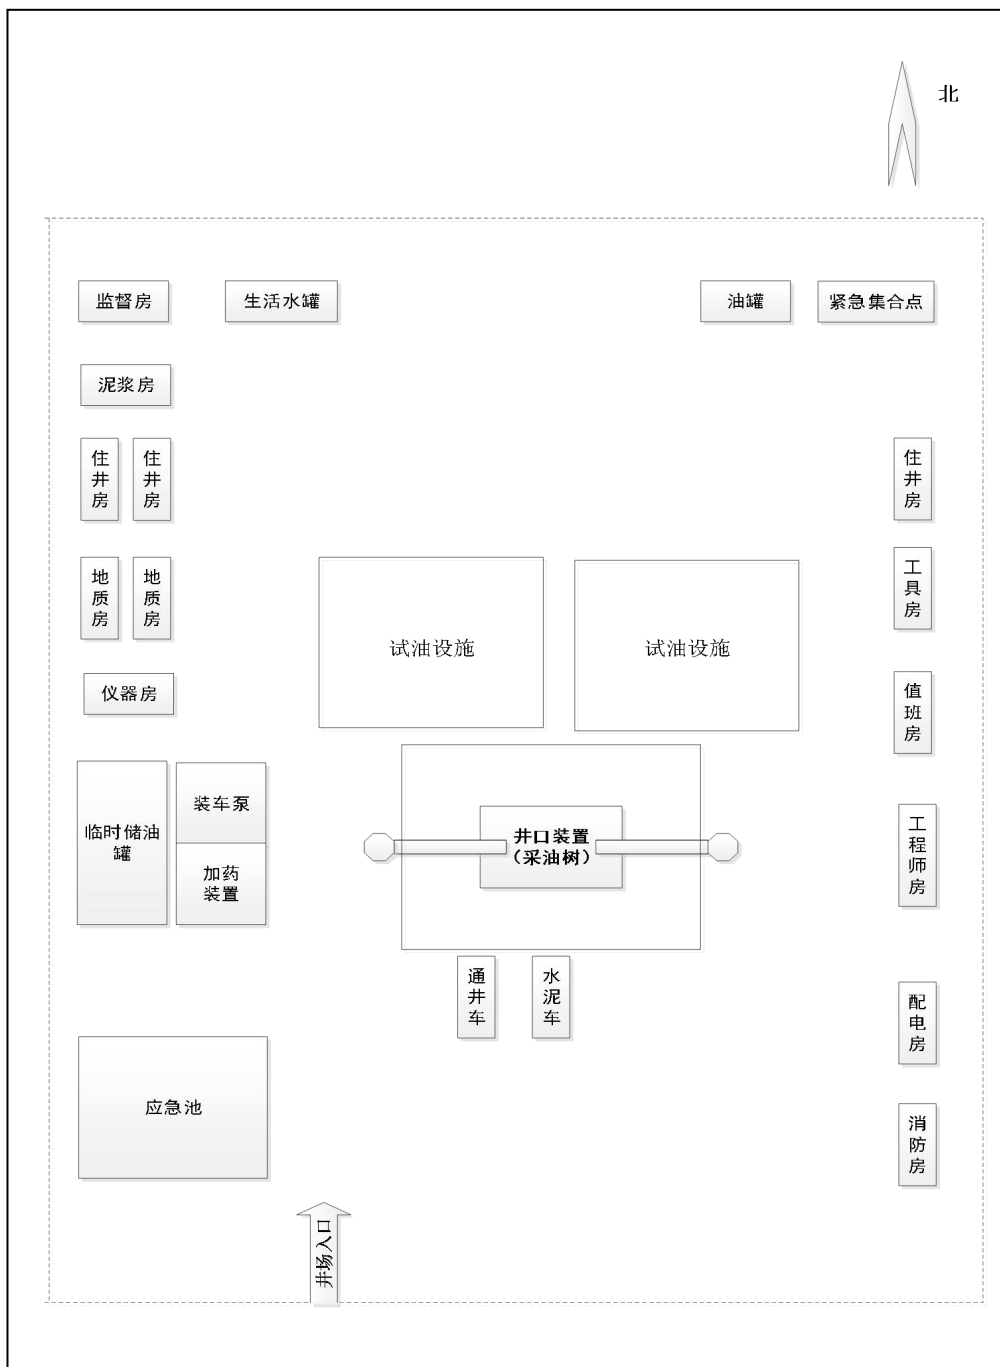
北

监督房

生活水罐

油罐

紧急集合点

泥浆房

住井房

住井房

住井房

地质房

地质房

工具房

试油设施

试油设施

仪器房

值班房

临时储油罐

装车泵

加药装置

井口装置
（采油树）

工程师房

通井车

水泥车

配电房

应急池

消防房

井场入口